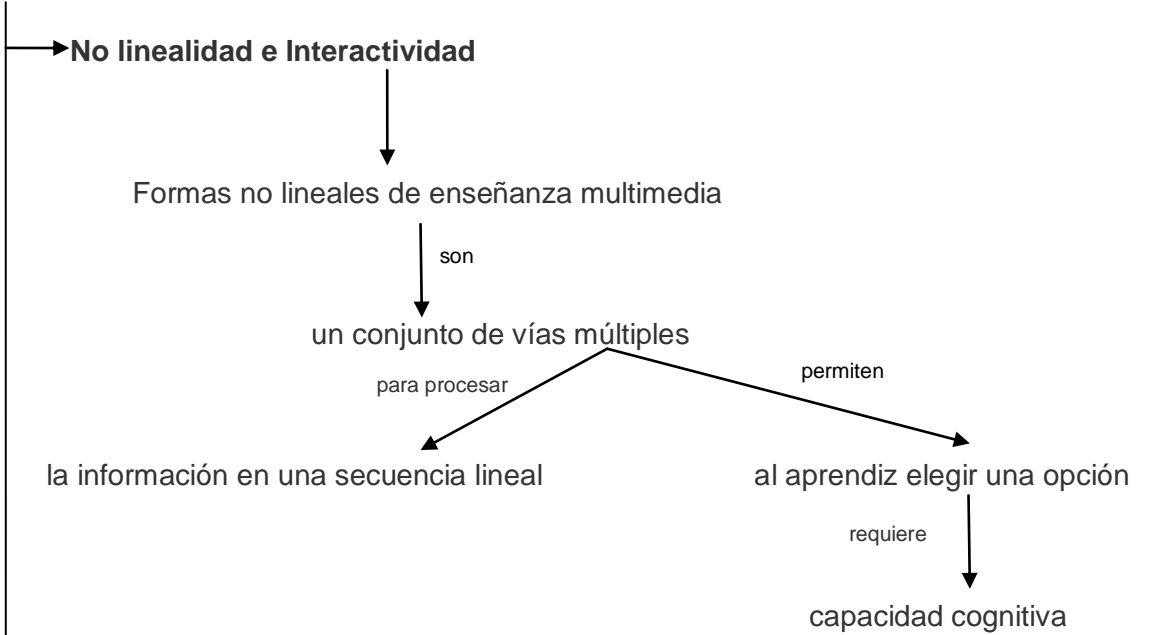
**No linealidad e Interactividad**

Formas no lineales de enseñanza multimedia

son

un conjunto de vías múltiples

para procesar

permiten

la información en una secuencia lineal

al aprendiz elegir una opción

requiere

capacidad cognitiva